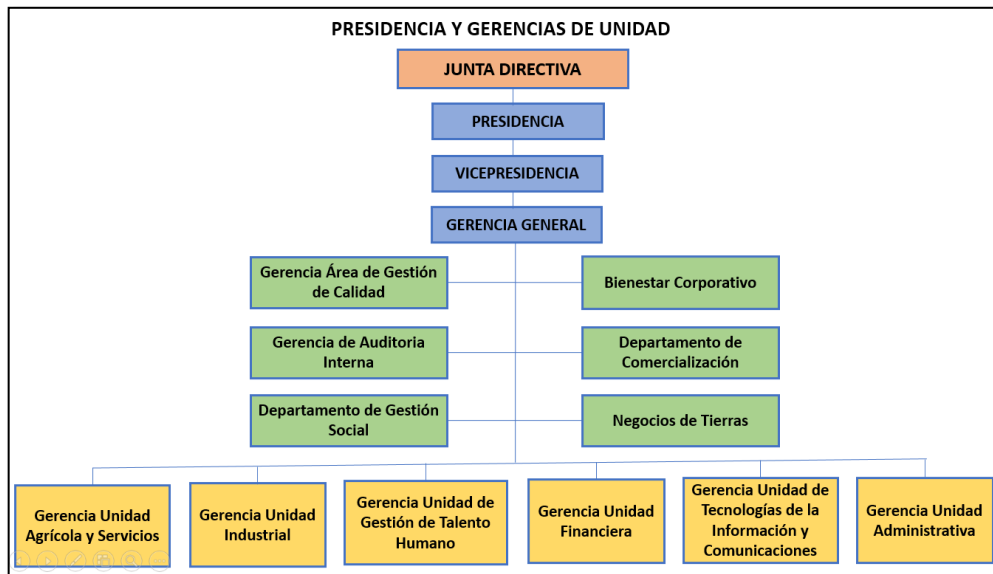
PRESIDENCIA Y GERENCIAS DE UNIDAD

JUNTA DIRECTIVA

PRESIDENCIA

VICEPRESIDENCIA

GERENCIA GENERAL

Gerencia Área de Gestión de Calidad

Bienestar Corporativo

Gerencia de Auditoria Interna

Departamento de Comercialización

Departamento de Gestión Social

Negocios de Tierras

Gerencia Unidad Agrícola y Servicios

Gerencia Unidad Industrial

Gerencia Unidad de Gestión de Talento Humano

Gerencia Unidad Financiera

Gerencia Unidad de Tecnologías de la Información y Comunicaciones

Gerencia Unidad Administrativa